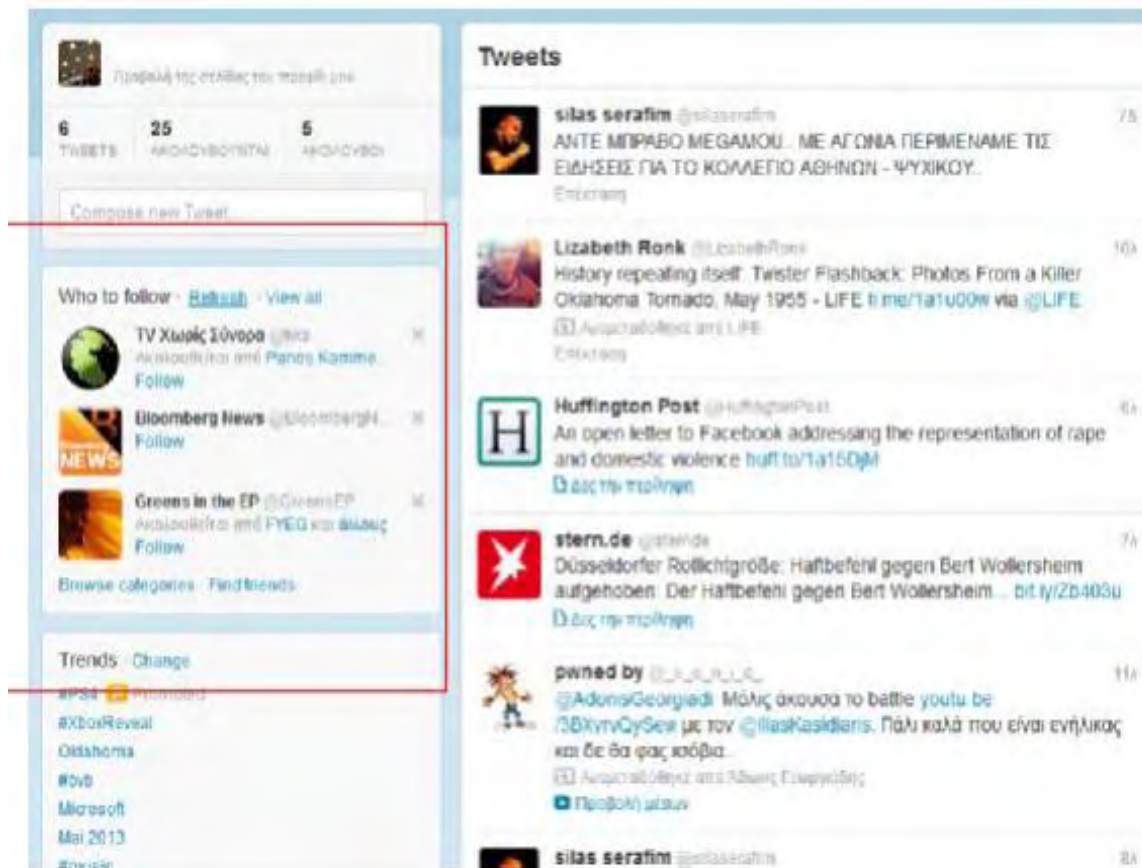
Προβολή της σελίδας του προφίλ μου

6
TWEETS

25
ΑΚΟΛΟΥΘΟΥΝΤΑΙ

5
ΑΚΟΛΟΥΘΟΙ

Compose new Tweet...

Who to follow · Refresh · View all

TV Χωρίς Σύνορα @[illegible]
Ακολουθείται από Panos Kamme...
Follow

Bloomberg News @BloombergN...
Follow

Greens in the EP @GreensEP
Ακολουθείται από FYEG και άλλους
Follow

Browse categories · Find friends

Trends · Change

#PS4 Promoted
#XboxReveal
Oklahoma
#bvb
Microsoft
Mai 2013
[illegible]

Tweets

silas serafim @silasserafim 7h
ΑΝΤΕ ΜΠΡΑΒΟ MEGAMOU.. ΜΕ ΑΓΩΝΙΑ ΠΕΡΙΜΕΝΑΜΕ ΤΙΣ ΕΙΔΗΣΕΙΣ ΓΙΑ ΤΟ ΚΟΛΛΕΓΙΟ ΑΘΗΝΩΝ - ΨΥΧΙΚΟΥ..
Επέκταση

Lizabeth Ronk @LizabethRonk 10h
History repeating itself: Twister Flashback: Photos From a Killer Oklahoma Tornado, May 1955 - LIFE ti.me/1a1u00w via @LIFE
Αναμεταδόθηκε από LIFE
Επέκταση

Huffington Post @HuffingtonPost 6h
An open letter to Facebook addressing the representation of rape and domestic violence huff.to/1a15DjM
Δες την περίληψη

stern.de @sternde 7h
Düsseldorfer Rotlichtgröße: Haftbefehl gegen Bert Wollersheim aufgehoben: Der Haftbefehl gegen Bert Wollersheim... bit.ly/Zb403u
Δες την περίληψη

pwned by @_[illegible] 11h
@AdonisGeorgiadi Μόλις άκουσα το battle youtu.be/3BXvrvQySew με τον @IliasKasidiaris. Πάλι καλά που είναι ενήλικας και δε θα φας ισόβια.
Αναμεταδόθηκε από Άδωνις Γεωργιάδης
Προβολή μέσων

silas serafim @silasserafim 8h